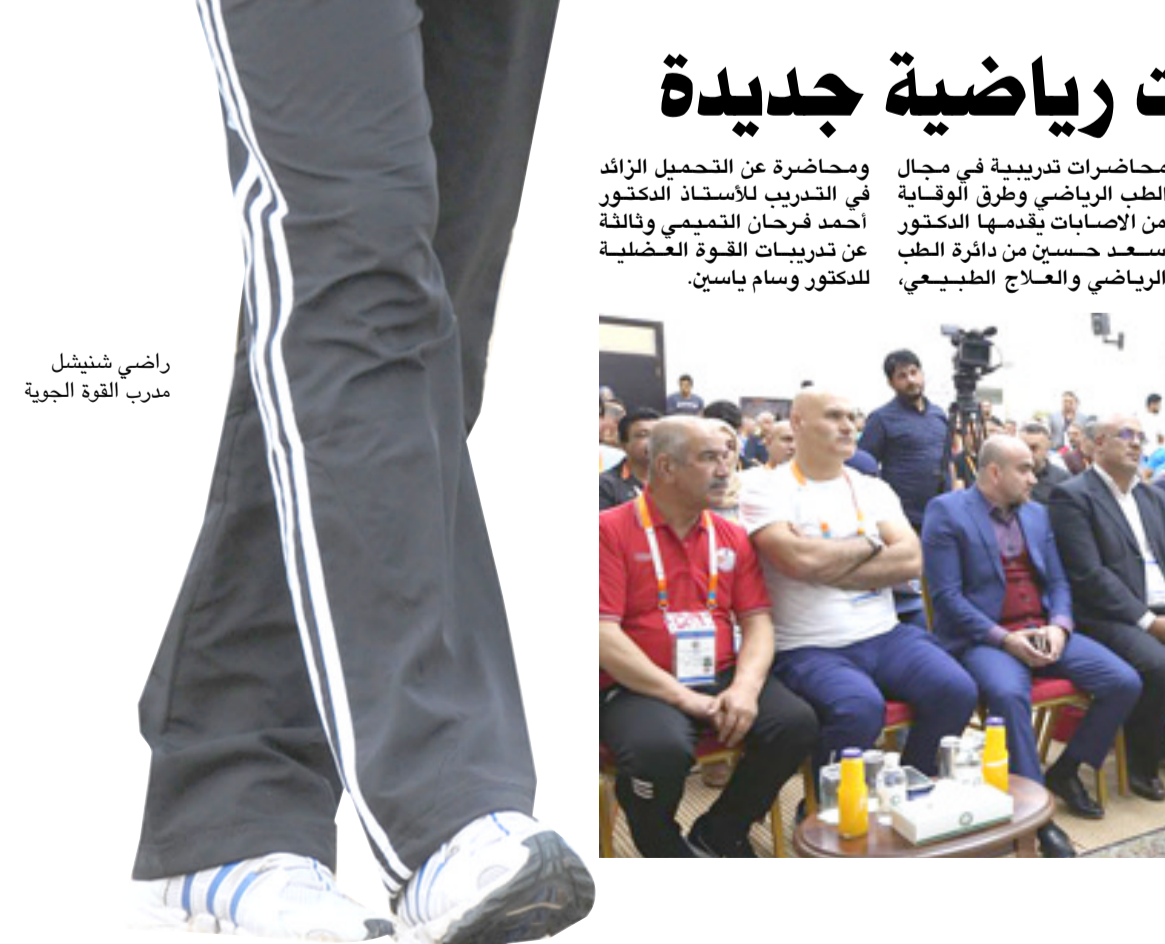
ت رياضية جديدة

محاضرات تدريبية في مجال الطب الرياضي وطرق الوقاية من الاصابات يقدمها الدكتور سعد حسين من دائرة الطب الرياضي والعلاج الطبيعي،

ومحاضرة عن التحميل الزائد في التدريب للأستاذ الدكتور أحمد فرحان التميمي وثالثة عن تدريبات القوة العضلية للدكتور وسام ياسين.

راضي شنيشل
مدرب القوة الجوية